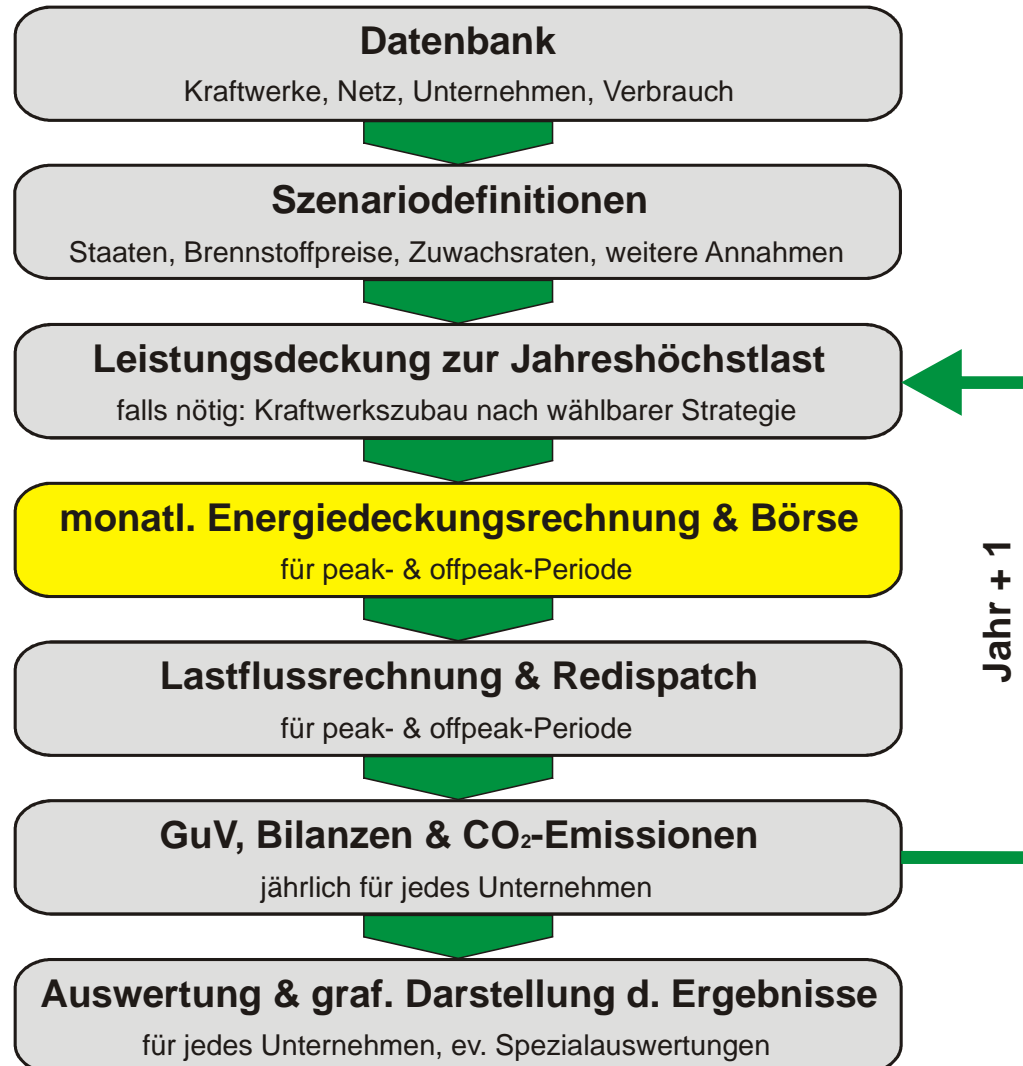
Datenbank
Kraftwerke, Netz, Unternehmen, Verbrauch

Szenariodefinitionen
Staaten, Brennstoffpreise, Zuwachsraten, weitere Annahmen

Leistungsdeckung zur Jahreshöchstlast
falls nötig: Kraftwerkszubau nach wählbarer Strategie

monatl. Energiedeckungsrechnung & Börse
für peak- & offpeak-Periode

Lastflussrechnung & Redispatch
für peak- & offpeak-Periode

GuV, Bilanzen & $CO_2$-Emissionen
jährlich für jedes Unternehmen

Auswertung & graf. Darstellung d. Ergebnisse
für jedes Unternehmen, ev. Spezialauswertungen

Jahr + 1